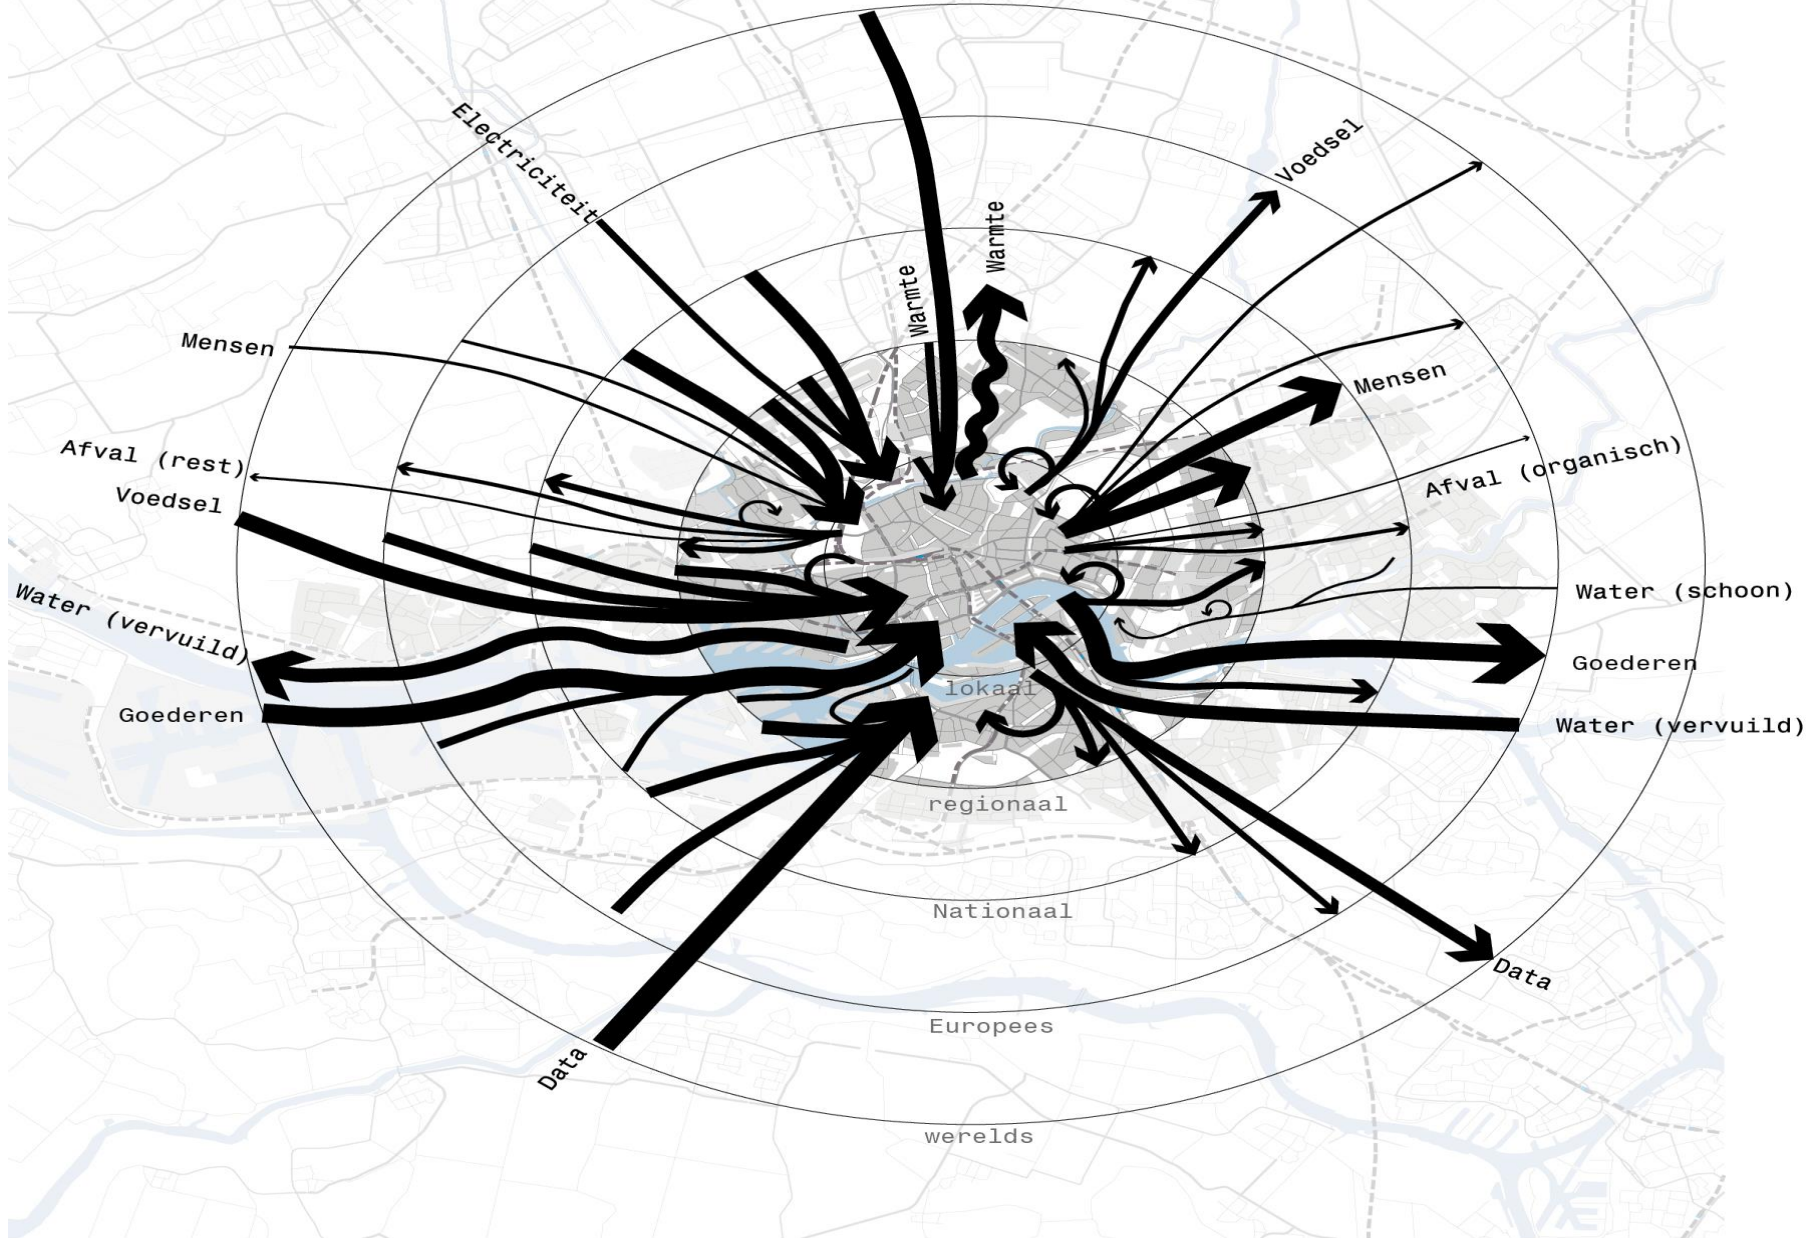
Electriciteit
Warmte
Warmte
Voedsel
Mensen
Mensen
Afval (rest)
Afval (organisch)
Voedsel
Water (schoon)
Water (vervuild)
Goederen
Goederen
Water (vervuild)
lokaal
regionaal
Nationaal
Data
Europees
Data
werelds